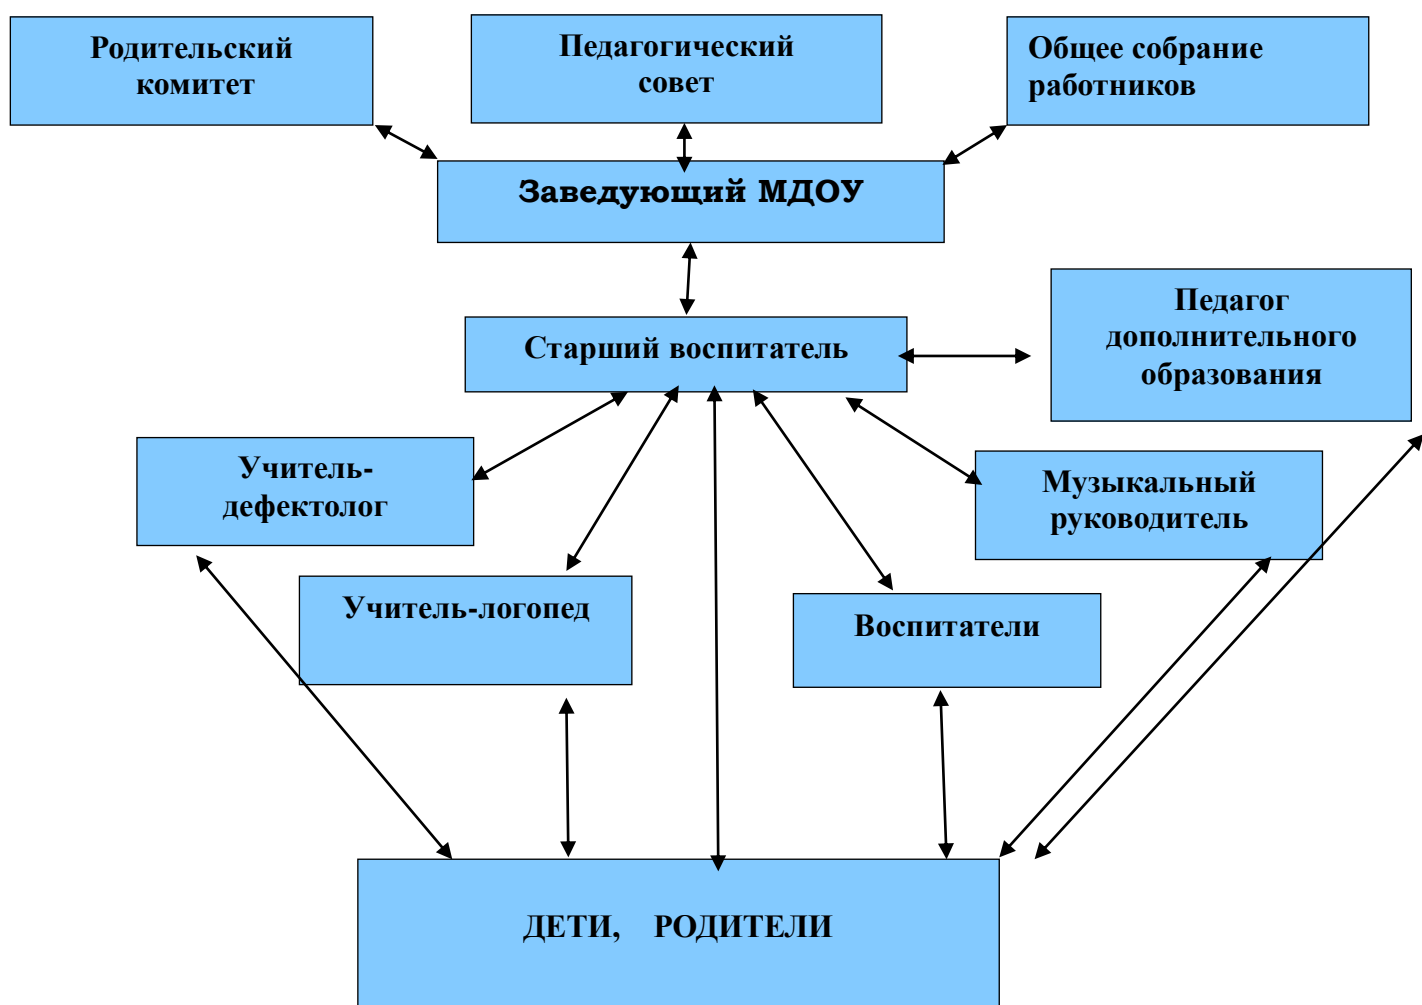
Родительский комитет

Педагогический совет

Общее собрание работников

Заведующий МДОУ

Старший воспитатель

Педагог дополнительного образования

Учитель-дефектолог

Музыкальный руководитель

Учитель-логопед

Воспитатели

ДЕТИ, РОДИТЕЛИ